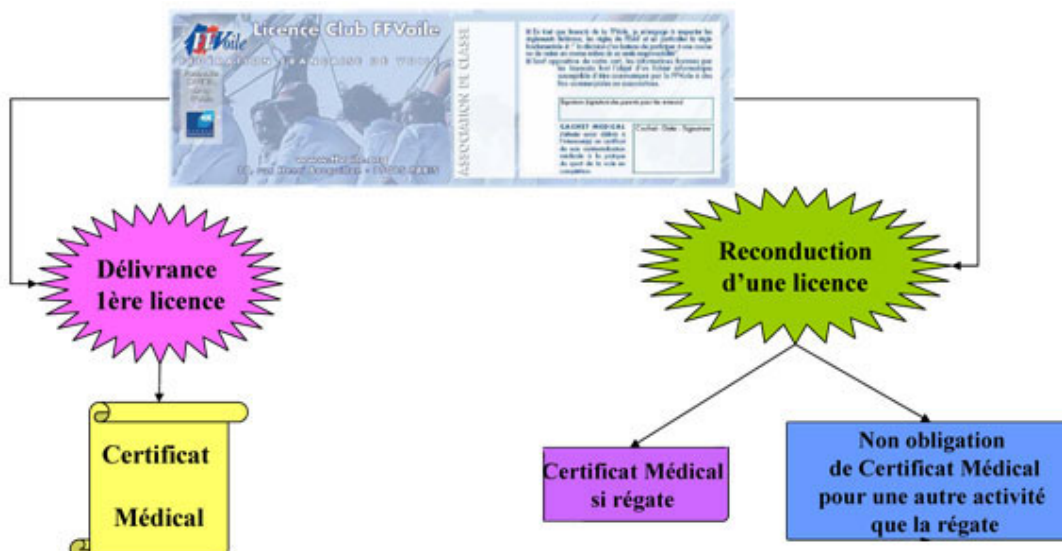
FFVoile Licence Club FFVoile

FÉDÉRATION FRANÇAISE DE VOILE

www.ffvoile.org
17, rue Henri Bocquillon - 75015 PARIS

ASSOCIATION DE CLASSE

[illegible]

Signature (Signature des parents pour les mineurs)

CACHET MÉDICAL

Cachet - Date - Signature

Délivrance 1ère licence

Certificat Médical

Reconduction d'une licence

Certificat Médical si régate

Non obligation de Certificat Médical pour une autre activité que la régate